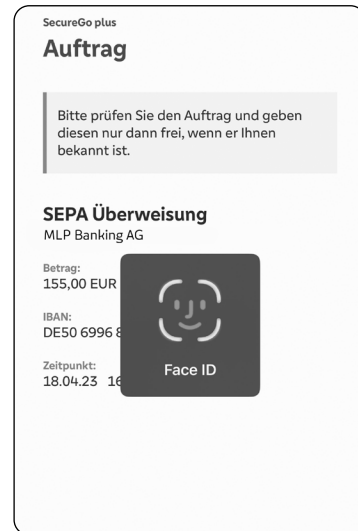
SecureGo plus

Auftrag

Bitte prüfen Sie den Auftrag und geben diesen nur dann frei, wenn er Ihnen bekannt ist.

SEPA Überweisung
MLP Banking AG

Betrag:
155,00 EUR

IBAN:
DE50 6996 8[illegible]

Zeitpunkt:
18.04.23 16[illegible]

Face ID